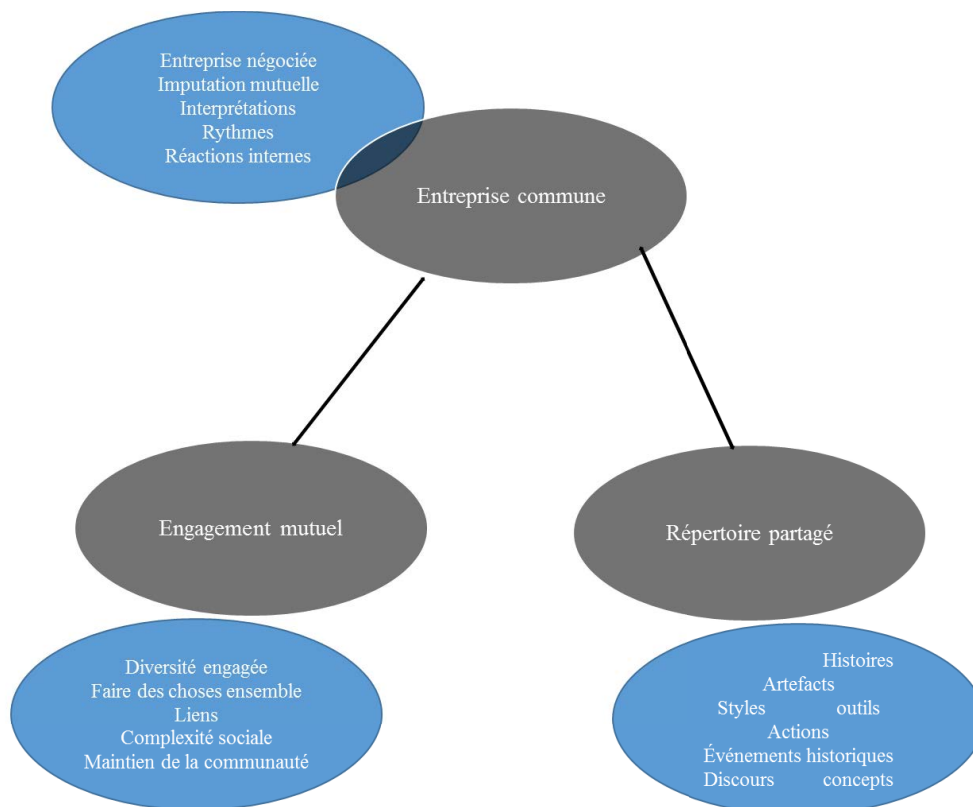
Entreprise négociée
Imputation mutuelle
Interprétations
Rythmes
Réactions internes

Entreprise commune

Engagement mutuel

Répertoire partagé

Diversité engagée
Faire des choses ensemble
Liens
Complexité sociale
Maintien de la communauté

Histoires
Artefacts
Styles outils
Actions
Événements historiques
Discours concepts